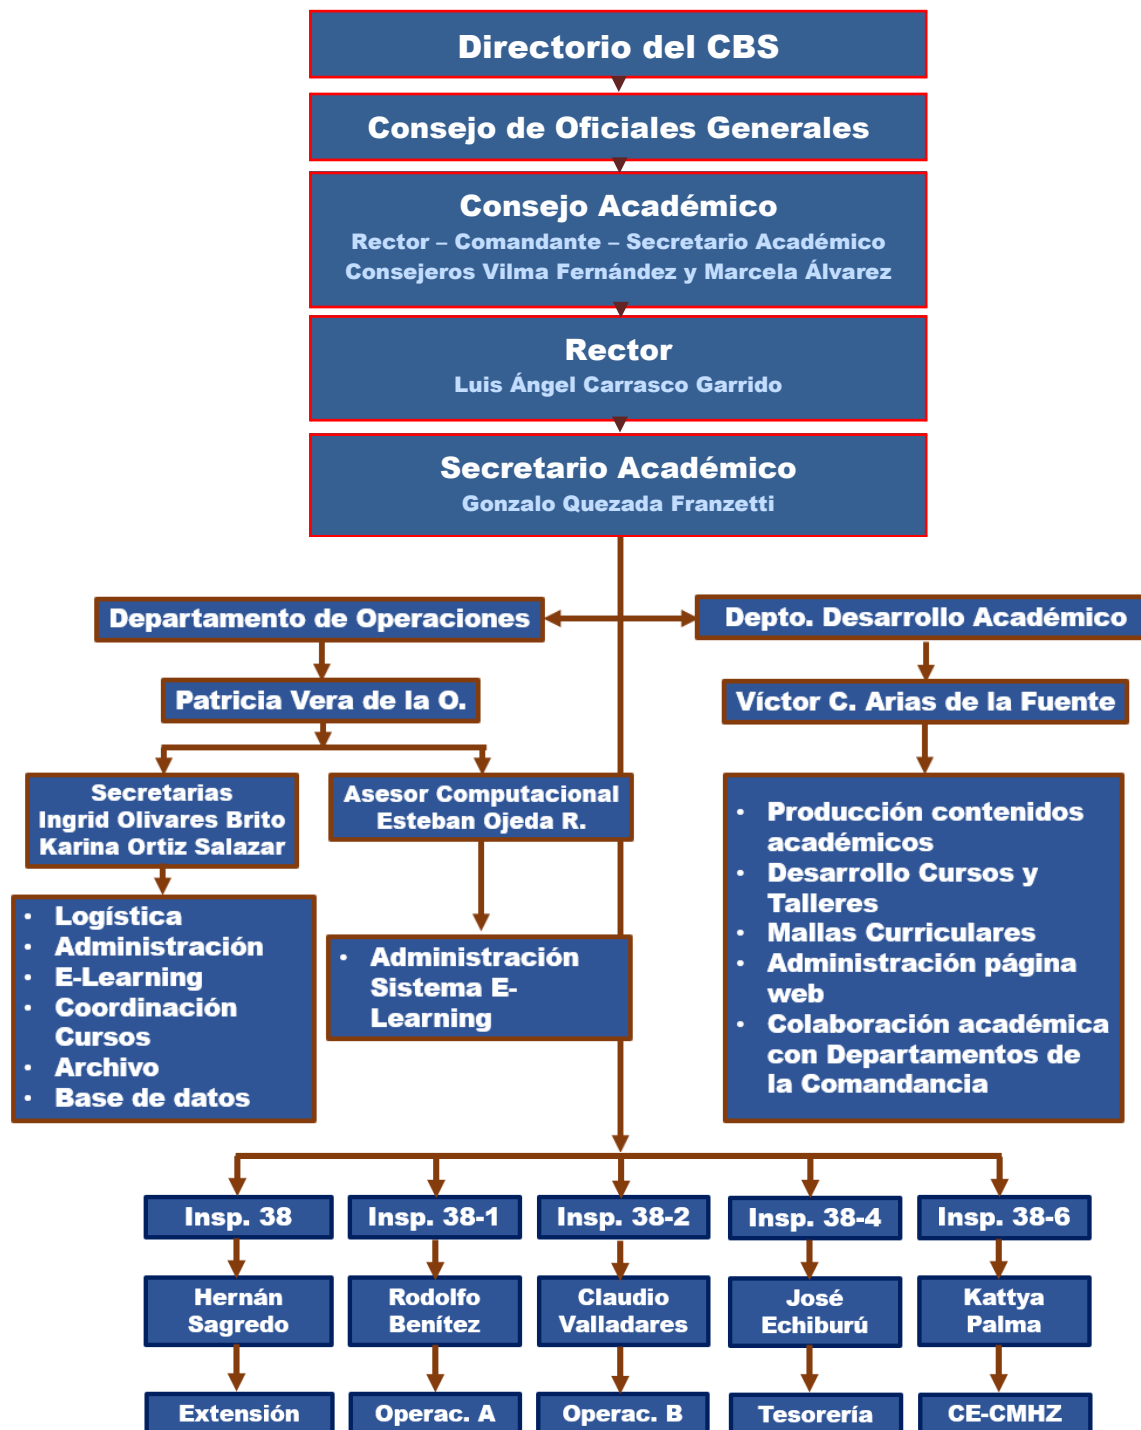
Directorio del CBS

Consejo de Oficiales Generales

Consejo Académico
Rector – Comandante – Secretario Académico
Consejeros Vilma Fernández y Marcela Álvarez

Rector
Luis Ángel Carrasco Garrido

Secretario Académico
Gonzalo Quezada Franzetti

Departamento de Operaciones

Patricia Vera de la O.

Secretarias
Ingrid Olivares Brito
Karina Ortiz Salazar

- Logística
- Administración
- E-Learning
- Coordinación Cursos
- Archivo
- Base de datos

Asesor Computacional
Esteban Ojeda R.

- Administración Sistema E-Learning

Depto. Desarrollo Académico

Víctor C. Arias de la Fuente

- Producción contenidos académicos
- Desarrollo Cursos y Talleres
- Mallas Curriculares
- Administración página web
- Colaboración académica con Departamentos de la Comandancia

| Insp. 38 | Insp. 38-1 | Insp. 38-2 | Insp. 38-4 | Insp. 38-6 |
|---|---|---|---|---|
| Hernán Sagredo | Rodolfo Benítez | Claudio Valladares | José Echiburú | Kattya Palma |
| Extensión | Operac. A | Operac. B | Tesorería | CE-CMHZ |